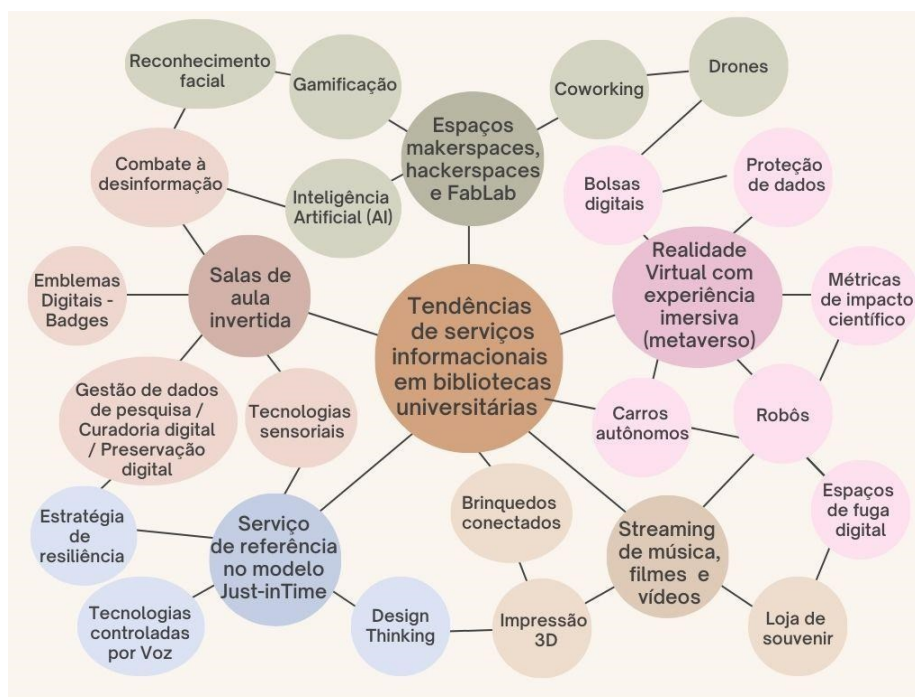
Reconhecimento facial

Gamificação

Coworking

Drones

Espaços makerspaces, hackerspaces e FabLab

Combate à desinformação

Inteligência Artificial (AI)

Bolsas digitais

Proteção de dados

Emblemas Digitais - Badges

Salas de aula invertida

Tendências de serviços informacionais em bibliotecas universitárias

Realidade Virtual com experiência imersiva (metaverso)

Métricas de impacto científico

Gestão de dados de pesquisa / Curadoria digital / Preservação digital

Tecnologias sensoriais

Carros autônomos

Robôs

Estratégia de resiliência

Serviço de referência no modelo Just-inTime

Brinquedos conectados

Streaming de música, filmes e vídeos

Espaços de fuga digital

Tecnologias controladas por Voz

Design Thinking

Impressão 3D

Loja de souvenir